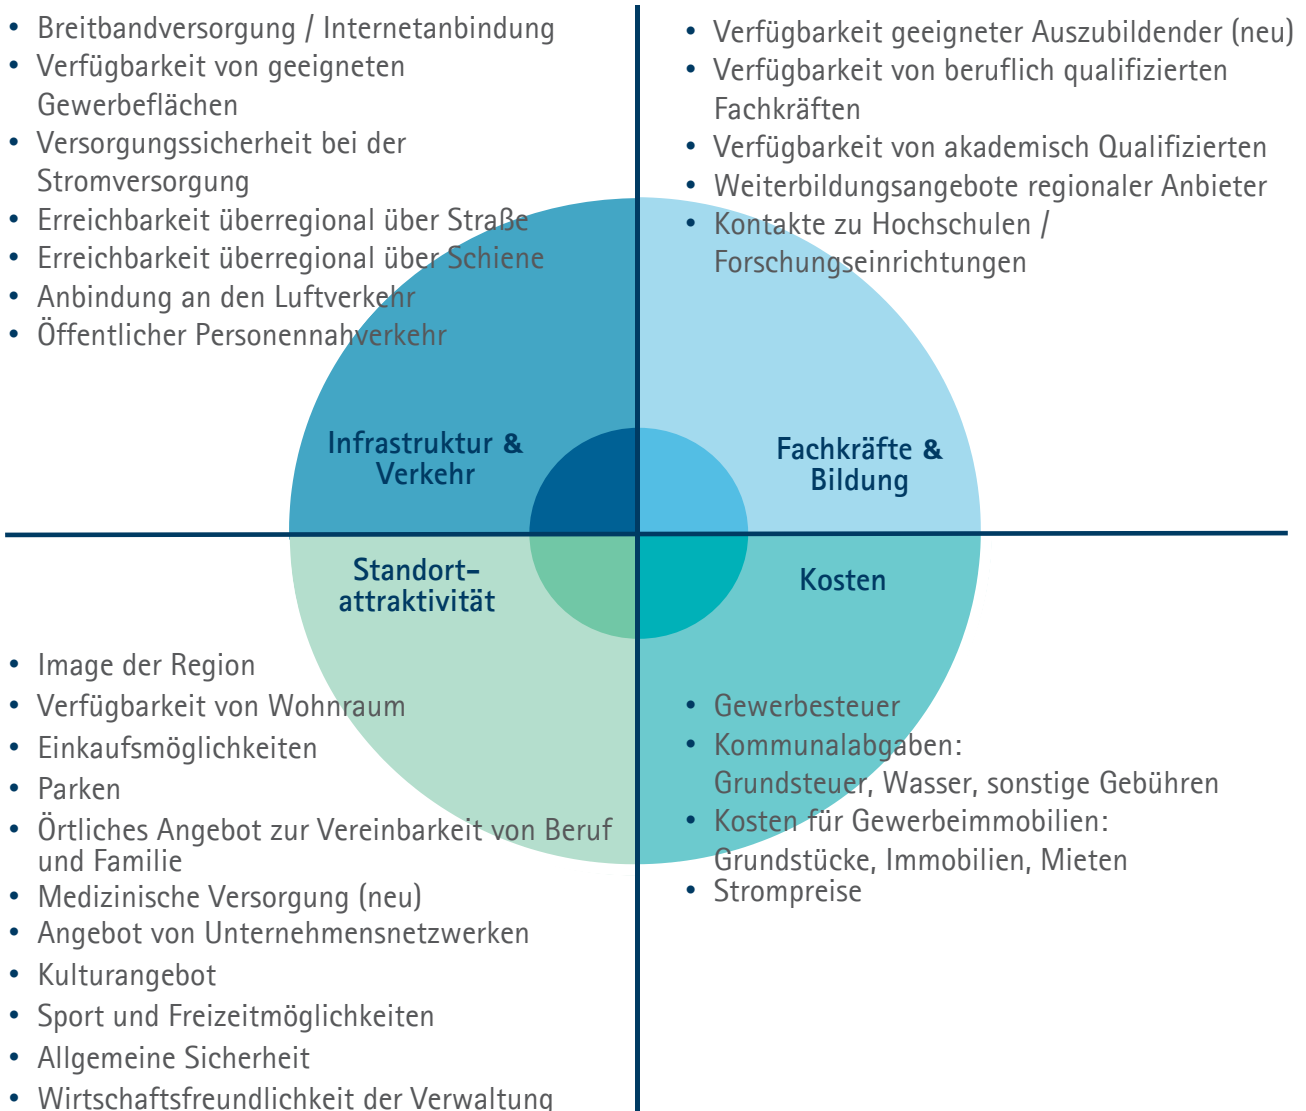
• Breitbandversorgung / Internetanbindung
• Verfügbarkeit von geeigneten Gewerbeflächen
• Versorgungssicherheit bei der Stromversorgung
• Erreichbarkeit überregional über Straße
• Erreichbarkeit überregional über Schiene
• Anbindung an den Luftverkehr
• Öffentlicher Personennahverkehr

• Verfügbarkeit geeigneter Auszubildender (neu)
• Verfügbarkeit von beruflich qualifizierten Fachkräften
• Verfügbarkeit von akademisch Qualifizierten
• Weiterbildungsangebote regionaler Anbieter
• Kontakte zu Hochschulen / Forschungseinrichtungen

Infrastruktur & Verkehr

Fachkräfte & Bildung

Standort-attraktivität

Kosten

• Image der Region
• Verfügbarkeit von Wohnraum
• Einkaufsmöglichkeiten
• Parken
• Örtliches Angebot zur Vereinbarkeit von Beruf und Familie
• Medizinische Versorgung (neu)
• Angebot von Unternehmensnetzwerken
• Kulturangebot
• Sport und Freizeitmöglichkeiten
• Allgemeine Sicherheit
• Wirtschaftsfreundlichkeit der Verwaltung

• Gewerbesteuer
• Kommunalabgaben: Grundsteuer, Wasser, sonstige Gebühren
• Kosten für Gewerbeimmobilien: Grundstücke, Immobilien, Mieten
• Strompreise